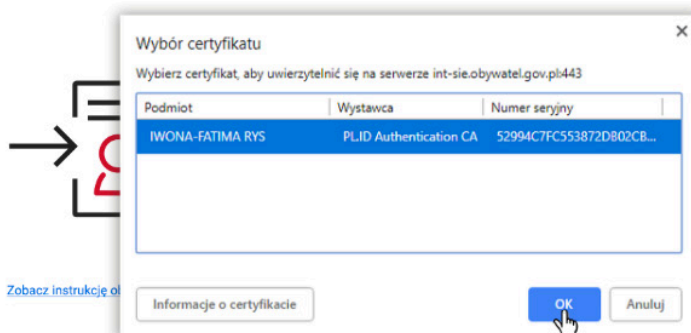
Wybór certyfikatu

Wybierz certyfikat, aby uwierzytelnić się na serwerze int-sie.obywatel.gov.pl:443

| Podmiot | Wystawca | Numer seryjny |
|---|---|---|
| IWONA-FATIMA RYS | PL.ID Authentication CA | 52994C7FC553872DB02CB... |

Zobacz instrukcję o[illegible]

Informacje o certyfikacie

OK

Anuluj